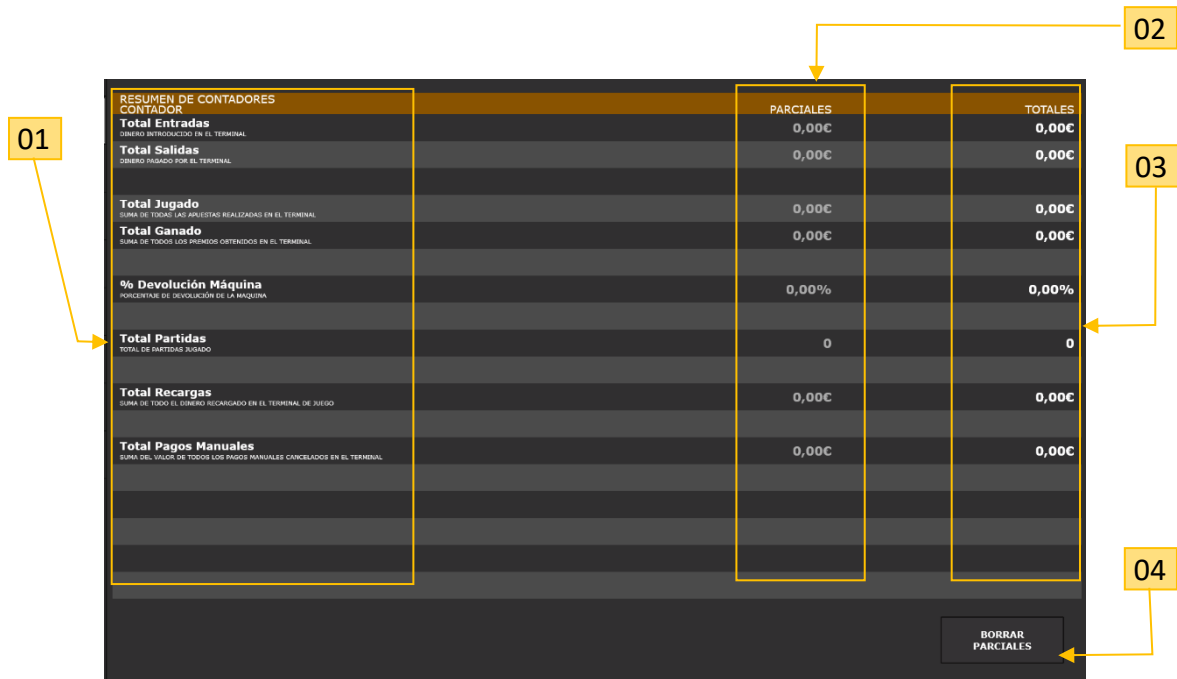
02

01

03

RESUMEN DE CONTADORES

| CONTADOR | PARCIALES | TOTALES |
|---|---|---|
| Total Entradas<br>DINERO INTRODUCIDO EN EL TERMINAL | 0,00€ | 0,00€ |
| Total Salidas<br>DINERO PAGADO POR EL TERMINAL | 0,00€ | 0,00€ |
| Total Jugado<br>SUMA DE TODAS LAS APUESTAS REALIZADAS EN EL TERMINAL | 0,00€ | 0,00€ |
| Total Ganado<br>SUMA DE TODOS LOS PREMIOS OBTENIDOS EN EL TERMINAL | 0,00€ | 0,00€ |
| % Devolución Máquina<br>PORCENTAJE DE DEVOLUCIÓN DE LA MAQUINA | 0,00% | 0,00% |
| Total Partidas<br>TOTAL DE PARTIDAS JUGADO | 0 | 0 |
| Total Recargas<br>SUMA DE TODO EL DINERO RECARGADO EN EL TERMINAL DE JUEGO | 0,00€ | 0,00€ |
| Total Pagos Manuales<br>SUMA DEL VALOR DE TODOS LOS PAGOS MANUALES CANCELADOS EN EL TERMINAL | 0,00€ | 0,00€ |

04

BORRAR PARCIALES